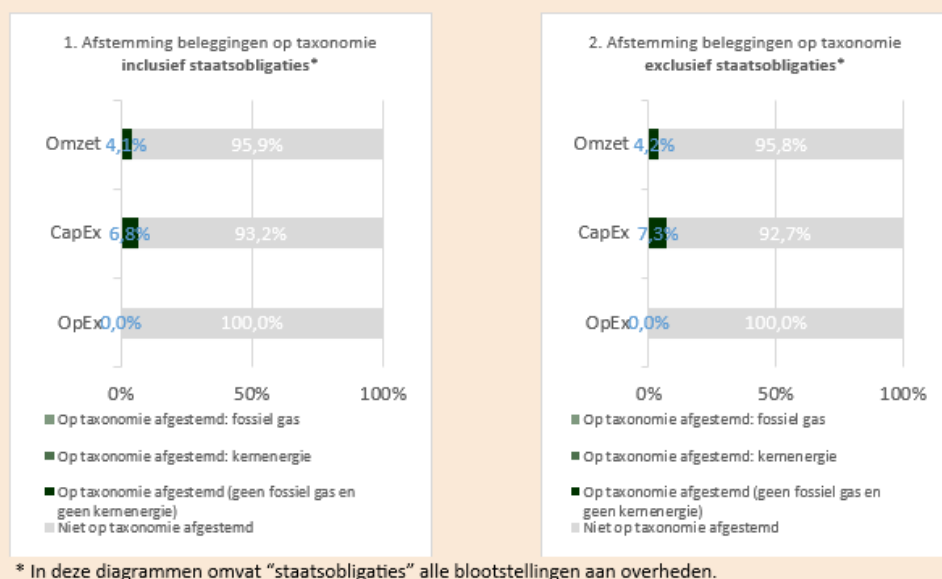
1. Afstemming beleggingen op taxonomie
**inclusief staatsobligaties***

Omzet 4,1% 95,9%

CapEx 6,8% 93,2%

OpEx 0,0% 100,0%

0% 50% 100%

Op taxonomie afgestemd: fossiel gas

Op taxonomie afgestemd: kernenergie

Op taxonomie afgestemd (geen fossiel gas en geen kernenergie)

Niet op taxonomie afgestemd

2. Afstemming beleggingen op taxonomie
**exclusief staatsobligaties***

Omzet 4,2% 95,8%

CapEx 7,3% 92,7%

OpEx 0,0% 100,0%

0% 50% 100%

Op taxonomie afgestemd: fossiel gas

Op taxonomie afgestemd: kernenergie

Op taxonomie afgestemd (geen fossiel gas en geen kernenergie)

Niet op taxonomie afgestemd

* In deze diagrammen omvat "staatsobligaties" alle blootstellingen aan overheden.